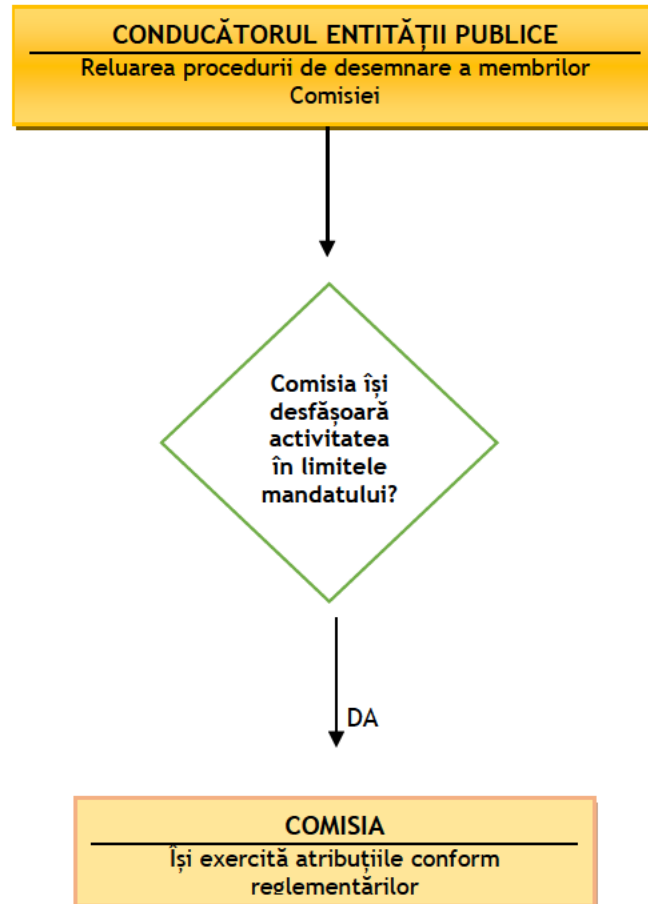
CONDUCĂTORUL ENTITĂȚII PUBLICE
Reluarea procedurii de desemnare a membrilor Comisiei

Comisia își desfășoară activitatea în limitele mandatului?

DA

COMISIA
Își exercită atribuțiile conform reglementărilor